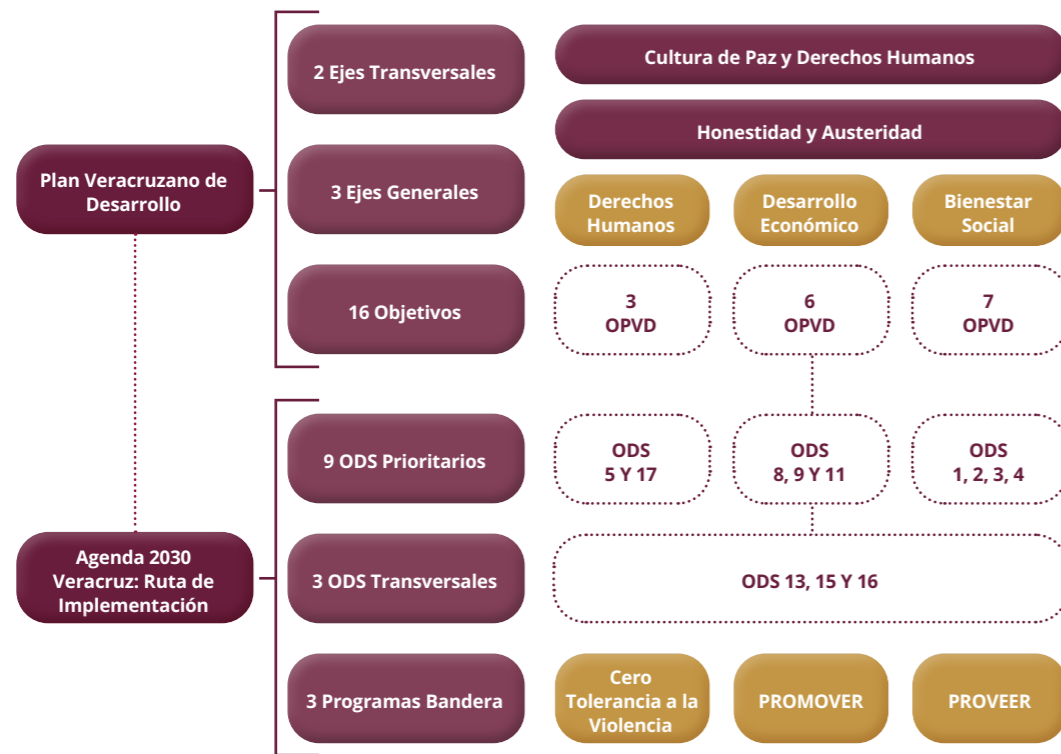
Plan Veracruzano de Desarrollo

2 Ejes Transversales

Cultura de Paz y Derechos Humanos

Honestidad y Austeridad

3 Ejes Generales

Derechos Humanos

Desarrollo Económico

Bienestar Social

16 Objetivos

3 OPVD

6 OPVD

7 OPVD

Agenda 2030 Veracruz: Ruta de Implementación

9 ODS Prioritarios

ODS 5 Y 17

ODS 8, 9 Y 11

ODS 1, 2, 3, 4

3 ODS Transversales

ODS 13, 15 Y 16

3 Programas Bandera

Cero Tolerancia a la Violencia

PROMOVER

PROVEER